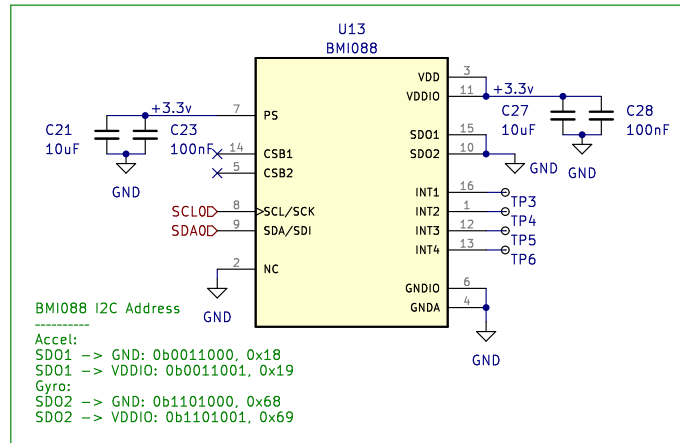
U13
BMI088

+3.3v
7 PS
C21 10uF
C23 100nF
GND
14 CSB1
5 CSB2
SCL0 8 SCL/SCK
SDA0 9 SDA/SDI
2 NC
GND

VDD 3
VDDIO 11
+3.3v
C27 10uF
C28 100nF
GND
SDO1 15
SDO2 10
GND
INT1 16 TP3
INT2 1 TP4
INT3 12 TP5
INT4 13 TP6
GNDIO 6
GNDA 4
GND

BMI088 I2C Address
----------
Accel:
SDO1 -> GND: 0b0011000, 0x18
SDO1 -> VDDIO: 0b0011001, 0x19
Gyro:
SDO2 -> GND: 0b1101000, 0x68
SDO2 -> VDDIO: 0b1101001, 0x69